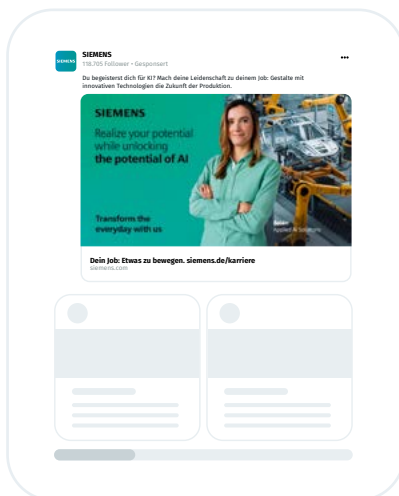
SIEMENS
SIEMENS
116.705 Follower • Gesponsert
•••

Du begeisterst dich für KI? Mach deine Leidenschaft zu deinem Job: Gestalte mit innovativen Technologien die Zukunft der Produktion.

SIEMENS
Realize your potential while unlocking the potential of AI

Transform the everyday with us

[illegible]
Applied AI Solutions

Dein Job: Etwas zu bewegen. siemens.de/karriere
siemens.com